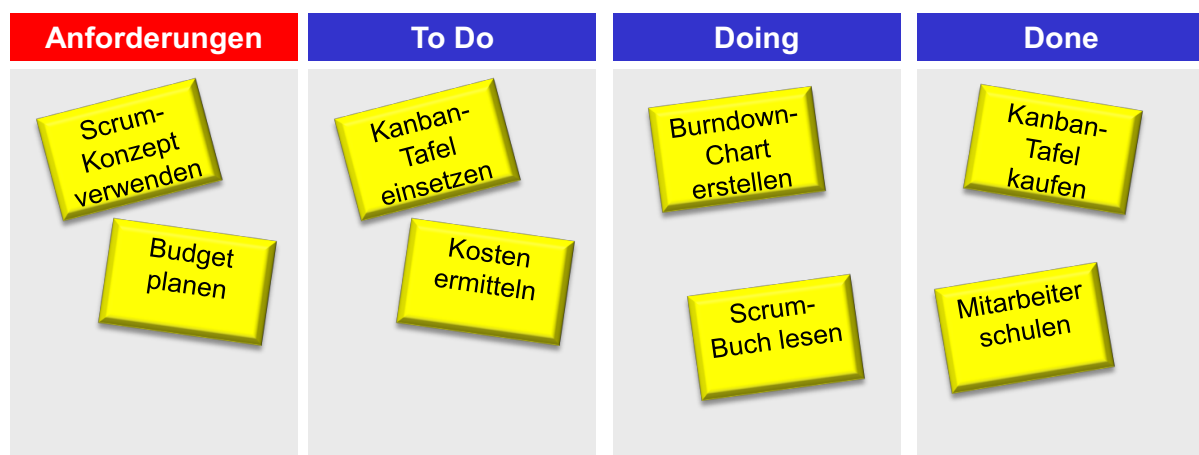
Anforderungen

Scrum-Konzept verwenden

Budget planen

To Do

Kanban-Tafel einsetzen

Kosten ermitteln

Doing

Burndown-Chart erstellen

Scrum-Buch lesen

Done

Kanban-Tafel kaufen

Mitarbeiter schulen